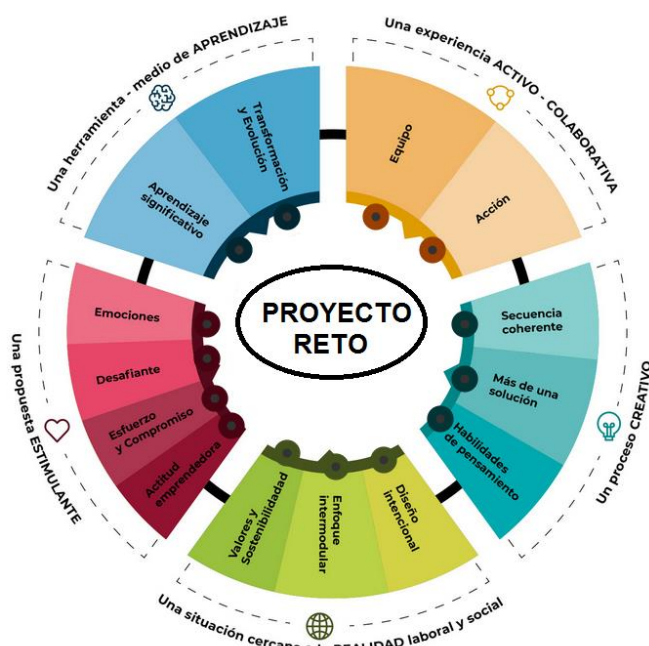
PROYECTO RETO

Una herramienta - medio de APRENDIZAJE

Transformación y Evolución

Aprendizaje significativo

Una experiencia ACTIVO - COLABORATIVA

Equipo

Acción

Un proceso CREATIVO

Secuencia coherente

Más de una solución

Habilidades de pensamiento

Una situación cercana a la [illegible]ALIDAD laboral y social

Diseño intencional

Enfoque intermodular

Valores y Sostenibilidad

Una propuesta ESTIMULANTE

Emociones

Desafiante

Esfuerzo y Compromiso

Actitud emprendedora